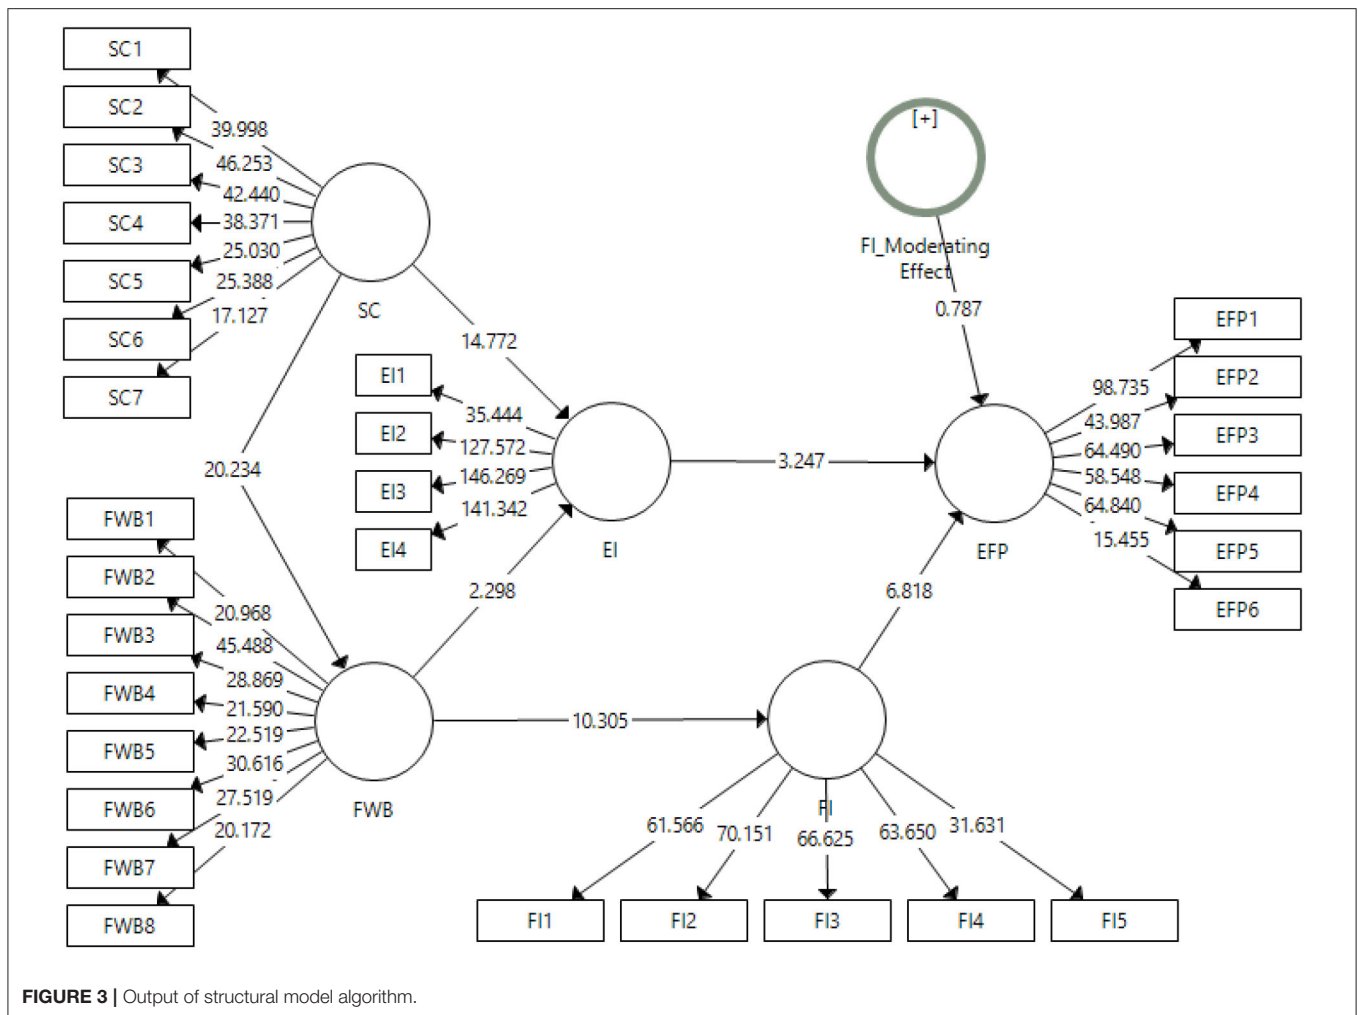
SC1
SC2
SC3
SC4
SC5
SC6
SC7
39.998
46.253
42.440
38.371
25.030
25.388
17.127
SC
14.772
20.234
EI1
EI2
EI3
EI4
35.444
127.572
146.269
141.342
EI
3.247
[+]
FI_Moderating Effect
0.787
EFP
EFP1
EFP2
EFP3
EFP4
EFP5
EFP6
98.735
43.987
64.490
58.548
64.840
15.455
FWB1
FWB2
FWB3
FWB4
FWB5
FWB6
FWB7
FWB8
20.968
45.488
28.869
21.590
22.519
30.616
27.519
20.172
FWB
2.298
10.305
6.818
FI
61.566
70.151
66.625
63.650
31.631
FI1
FI2
FI3
FI4
FI5

**FIGURE 3 |** Output of structural model algorithm.